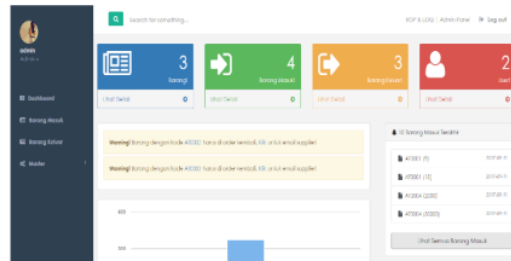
admin
Admin ▾

Dashboard
Barang Masuk
Barang Keluar
Master

Search for something...
RDF & UDIU | Admin Panel | Log out

3
Barang
Lihat Detail 0

4
Barang Masuk
Lihat Detail 0

3
Barang Keluar
Lihat Detail 0

2
User
Lihat Detail 0

Warning! Barang dengan kode AR0001 harus di order kembali. Klik untuk email supplier!

Warning! Barang dengan kode AR0002 harus di order kembali. Klik untuk email supplier!

10 Barang Masuk Terakhir
AR0001 (11) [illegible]
AR0001 (12) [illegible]
AR0004 (2000) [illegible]
AR0004 (10000) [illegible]
Lihat Semua Barang Masuk

600
500